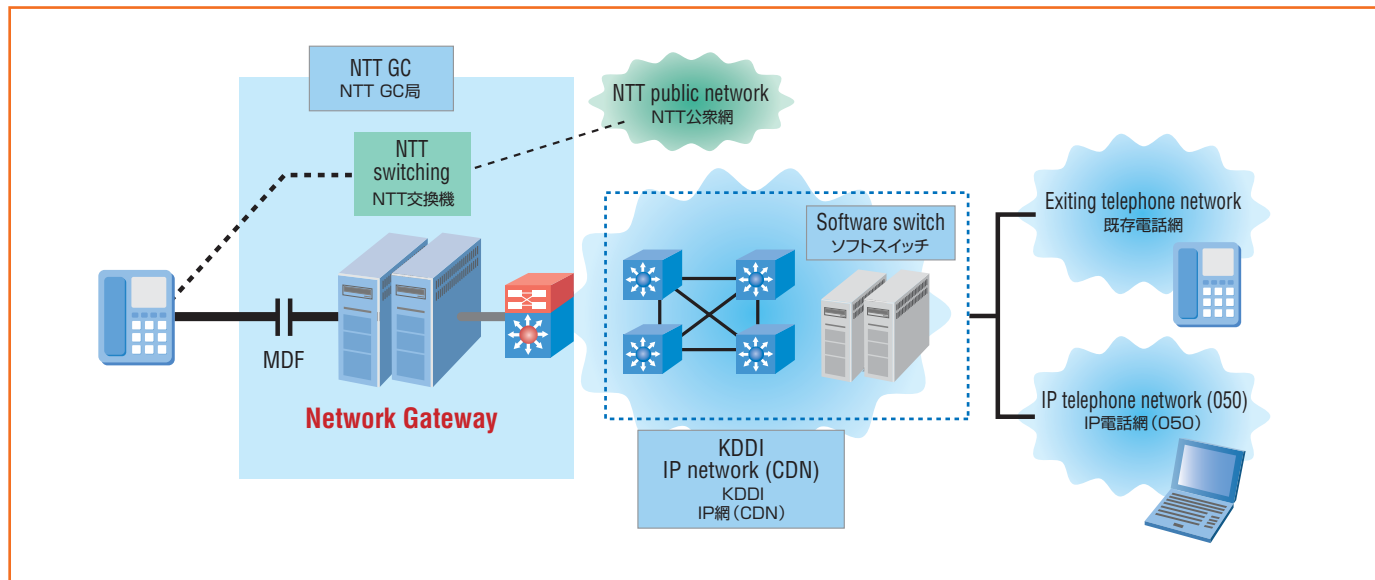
NTT GC
NTT GC局

NTT public network
NTT公衆網

NTT
switching
NTT交換機

Software switch
ソフトスイッチ

Exiting telephone network
既存電話網

MDF

Network Gateway

IP telephone network (050)
IP電話網（050）

KDDI
IP network (CDN)
KDDI
IP網（CDN）